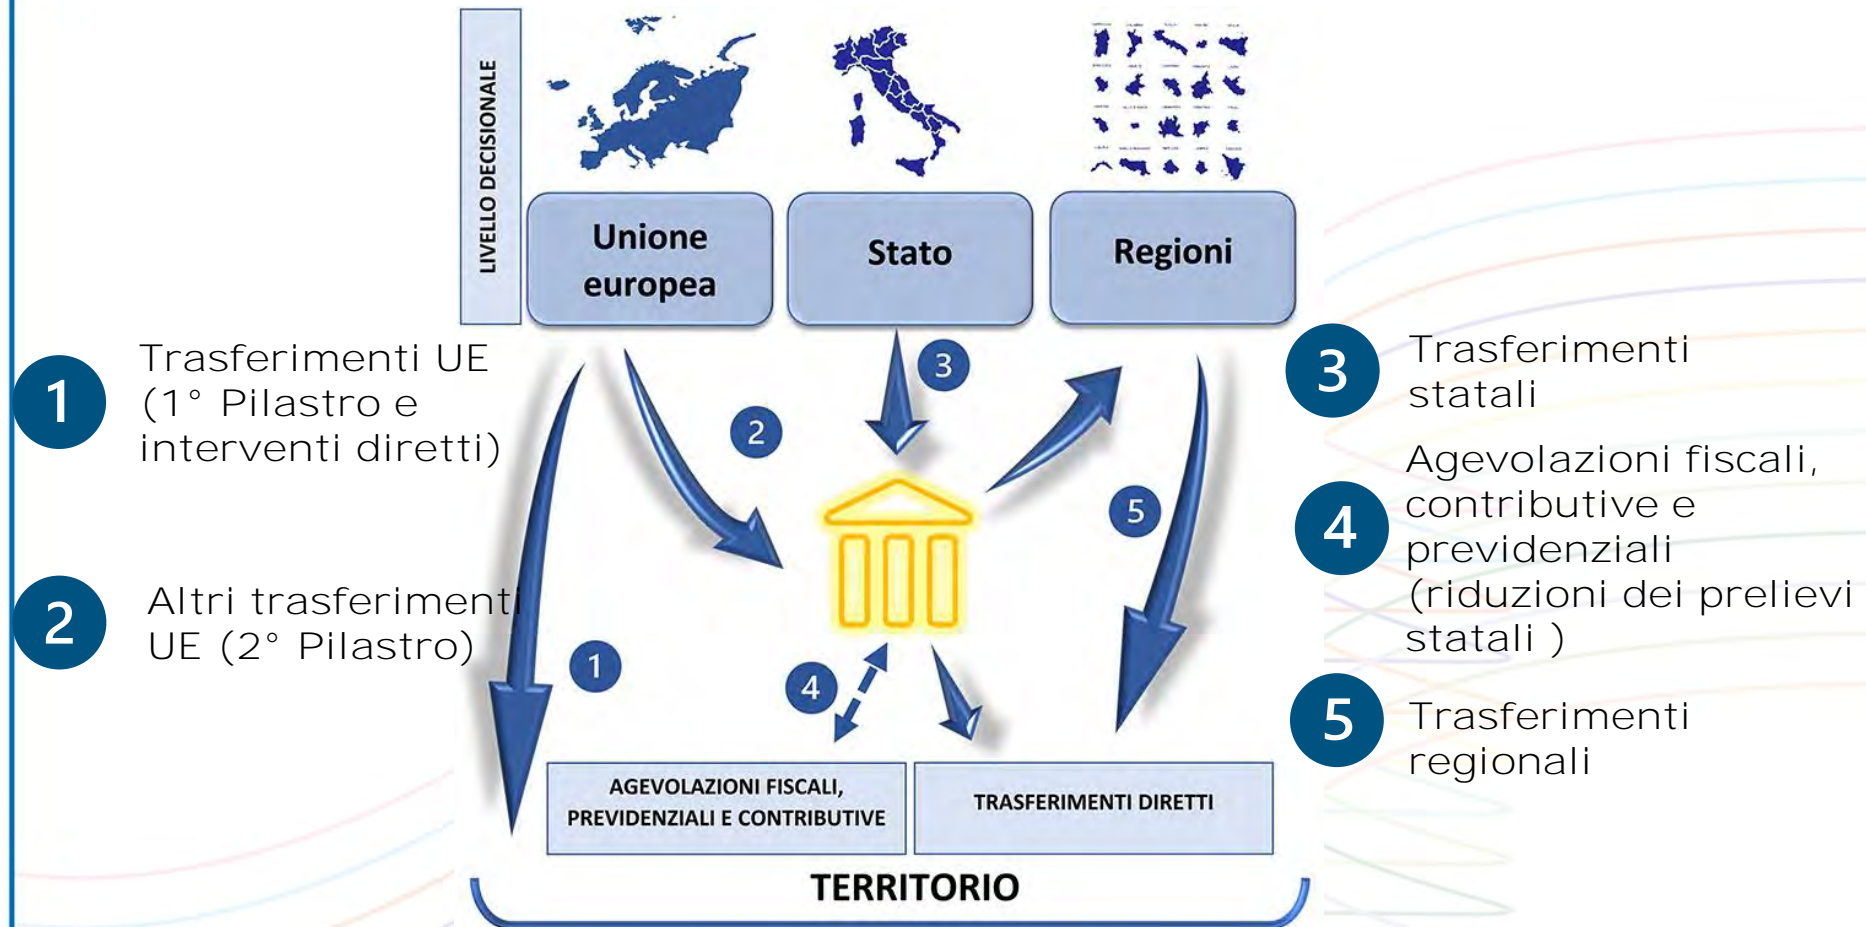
LIVELLO DECISIONALE

Unione europea

Stato

Regioni

1 Trasferimenti UE (1° Pilastro e interventi diretti)

2 Altri trasferimenti UE (2° Pilastro)

3 Trasferimenti statali

4 Agevolazioni fiscali, contributive e previdenziali (riduzioni dei prelievi statali )

5 Trasferimenti regionali

3

2

5

1

4

AGEVOLAZIONI FISCALI, PREVIDENZIALI E CONTRIBUTIVE

TRASFERIMENTI DIRETTI

TERRITORIO